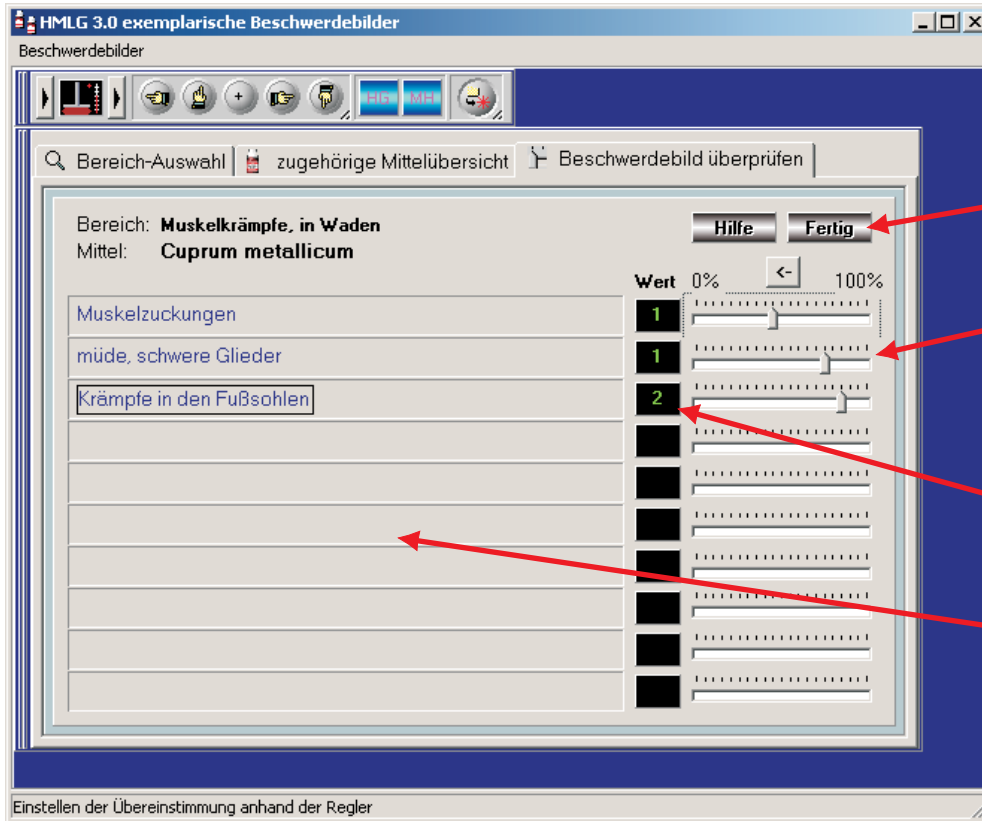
HMLG 3.0 exemplarische Beschwerdebilder

Beschwerdebilder

HG MH

Bereich-Auswahl | zugehörige Mittelübersicht | Beschwerdebild überprüfen

Bereich: Muskelkrämpfe, in Waden
Mittel: Cuprum metallicum

Hilfe Fertig

<-

Wert 0% 100%

Muskelzuckungen 1
müde, schwere Glieder 1
Krämpfe in den Fußsohlen 2

Einstellen der Übereinstimmung anhand der Regler